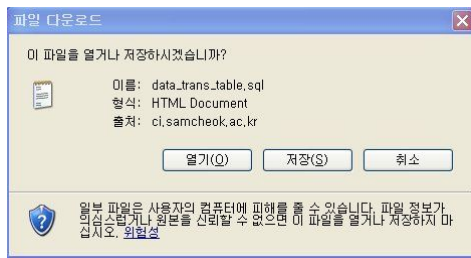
파일 다운로드

이 파일을 열거나 저장하시겠습니까?

이름: data_trans_table,sql
형식: HTML Document
출처: ci,samcheok,ac,kr

열기(O) 저장(S) 취소

일부 파일은 사용자의 컴퓨터에 피해를 줄 수 있습니다. 파일 정보가 의심스럽거나 원본을 신뢰할 수 없으면 이 파일을 열거나 저장하지 마십시오. 위험성